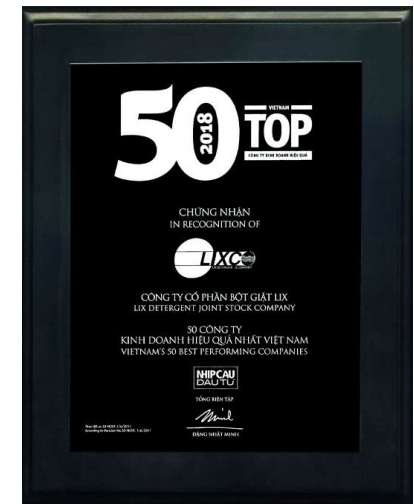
50 2018 VIETNAM TOP
CÔNG TY KINH DOANH HIỆU QUẢ

CHỨNG NHẬN
IN RECOGNITION OF

LIXCO

CÔNG TY CỔ PHẦN BỘT GIẶT LIX
LIX DETERGENT JOINT STOCK COMPANY

50 CÔNG TY
KINH DOANH HIỆU QUẢ NHẤT VIỆT NAM
VIETNAM'S 50 BEST PERFORMING COMPANIES

NHỊP CẦU ĐẦU TƯ

TỔNG BIÊN TẬP

ĐẶNG NHẬT MINH

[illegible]